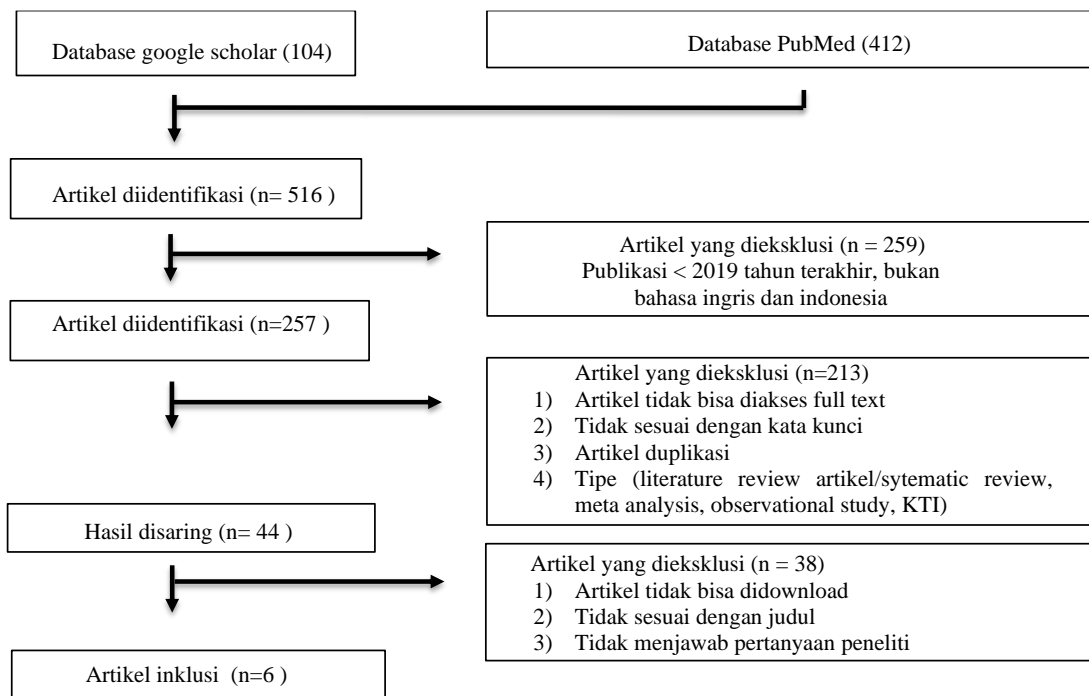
Database google scholar (104)

Database PubMed (412)

Artikel diidentifikasi (n= 516 )

Artikel yang dieksklusi (n = 259)
Publikasi < 2019 tahun terakhir, bukan bahasa ingris dan indonesia

Artikel diidentifikasi (n=257 )

Artikel yang dieksklusi (n=213)
1) Artikel tidak bisa diakses full text
2) Tidak sesuai dengan kata kunci
3) Artikel duplikasi
4) Tipe (literature review artikel/sytematic review, meta analysis, observational study, KTI)

Hasil disaring (n= 44 )

Artikel yang dieksklusi (n = 38)
1) Artikel tidak bisa didownload
2) Tidak sesuai dengan judul
3) Tidak menjawab pertanyaan peneliti

Artikel inklusi (n=6 )